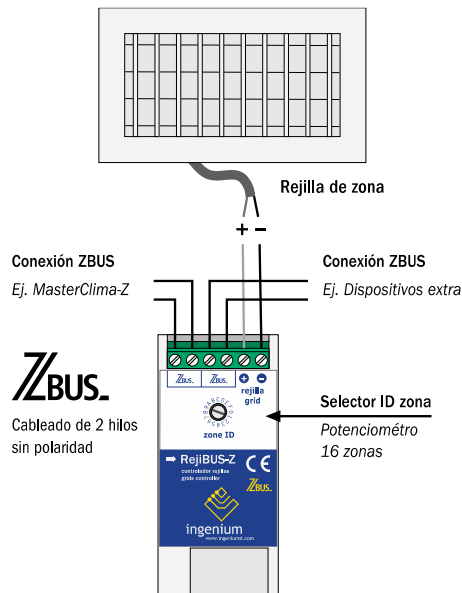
Rejilla de zona

+ −

Conexión ZBUS
Ej. MasterClima-Z

Conexión ZBUS
Ej. Dispositivos extra

ZBUS

Cableado de 2 hilos sin polaridad

ZBUS ZBUS

rejilla grid

zone ID

Selector ID zona
Potenciómetro 16 zonas

RejiBUS-Z
controlador rejillas grids controller

CE

ZBUS

ingenium
www.ingeniumsl.com